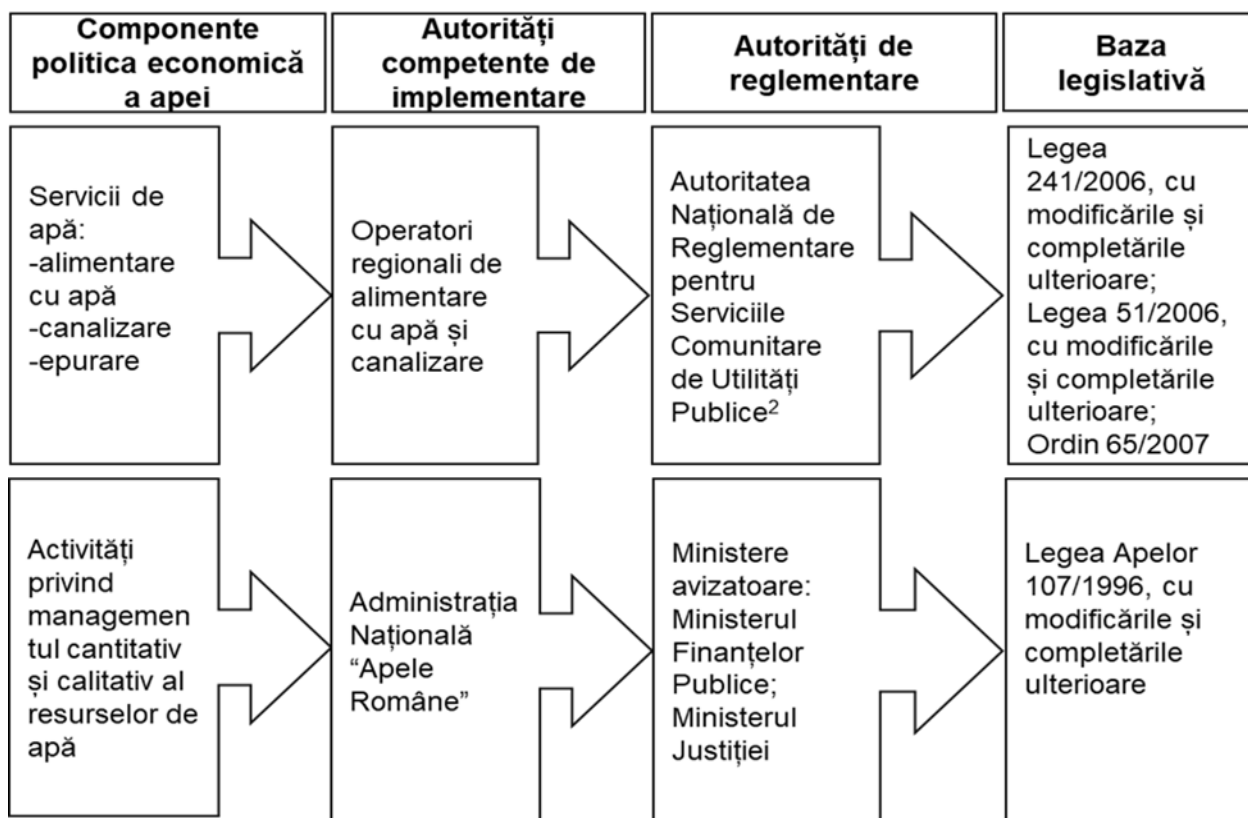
| Componente politica economică a apei | Autorități competente de implementare | Autorități de reglementare | Baza legislativă |
|---|---|---|---|
| Servicii de apă: -alimentare cu apă -canalizare -epurare | Operatori regionali de alimentare cu apă și canalizare | Autoritatea Națională de Reglementare pentru Serviciile Comunitare de Utilități Publice$^2$ | Legea 241/2006, cu modificările și completările ulterioare; Legea 51/2006, cu modificările și completările ulterioare; Ordin 65/2007 |
| Activități privind managementul cantitativ și calitativ al resurselor de apă | Administrația Națională "Apele Române" | Ministere avizatoare: Ministerul Finanțelor Publice; Ministerul Justiției | Legea Apelor 107/1996, cu modificările și completările ulterioare |